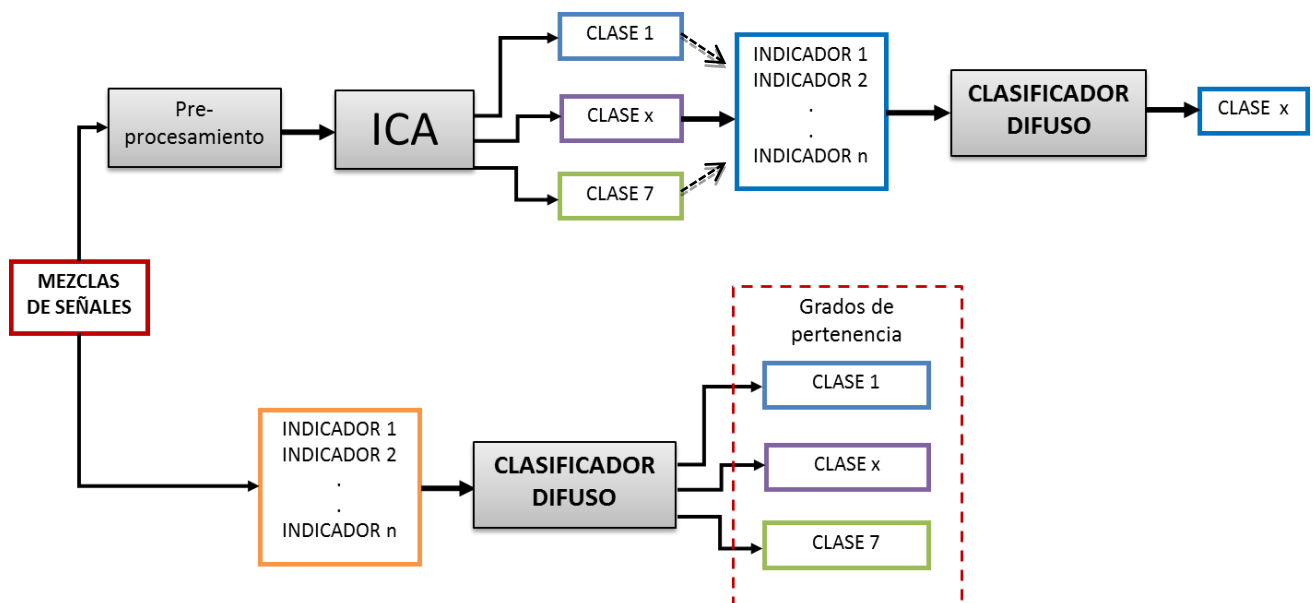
MEZCLAS DE SEÑALES

Pre-procesamiento

ICA

CLASE 1

CLASE x

CLASE 7

INDICADOR 1
INDICADOR 2
.
.
INDICADOR n

CLASIFICADOR DIFUSO

CLASE x

INDICADOR 1
INDICADOR 2
.
.
INDICADOR n

CLASIFICADOR DIFUSO

Grados de pertenencia

CLASE 1

CLASE x

CLASE 7